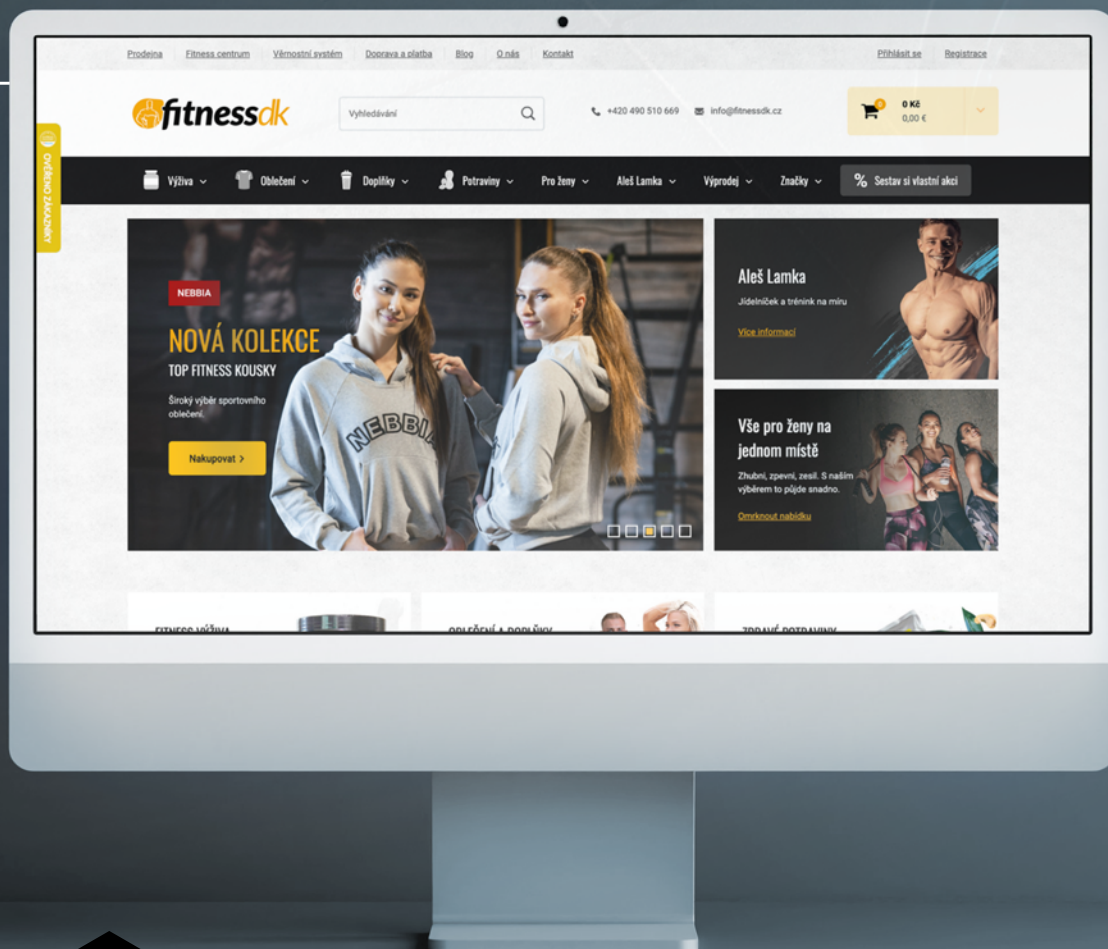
Prodejna Fitness centrum Věrnostní systém Doprava a platba Blog O nás Kontakt

Přihlásit se Registrace

fitnessdk

Vyhledávání

+420 490 510 669 info@fitnessdk.cz

0 Kč
0,00 €

OVĚŘENO ZÁKAZNÍKY

Výživa Oblečení Doplňky Potraviny Pro ženy Aleš Lamka Výprodej Značky % Sestav si vlastní akci

NEBBIA

NOVÁ KOLEKCE

TOP FITNESS KOUSKY

Široký výběr sportovního oblečení.

Nakupovat >

Aleš Lamka

Jídelníček a trénink na míru

Více informací

Vše pro ženy na jednom místě

Zhubni, zpevni, zesil. S naším výběrem to půjde snadno.

Omrknout nabídku

FITNESS VÝŽIVA

OBLEČENÍ A DOPLŇKY

ZDRAVÉ POTRAVINY